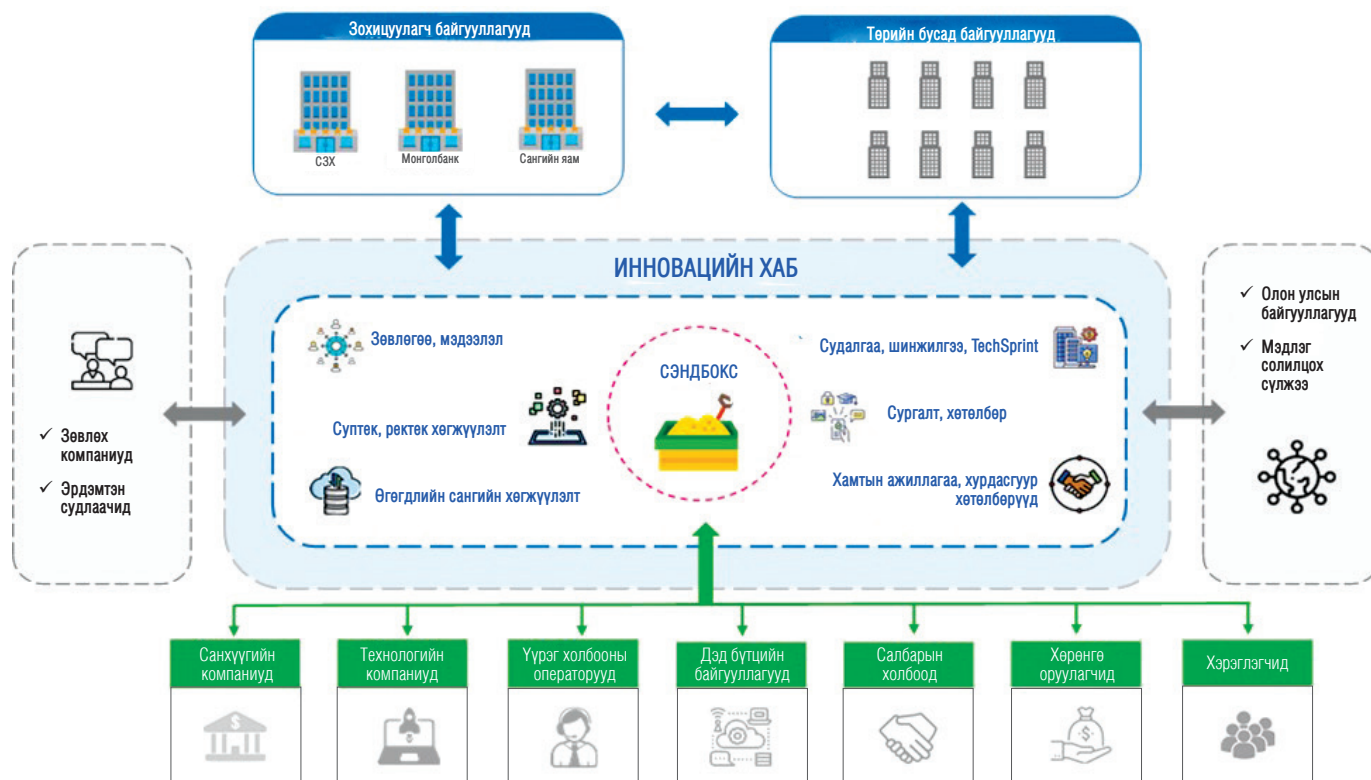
Зохицуулагч байгууллагууд

СЗХ

Монголбанк

Сангийн яам

Төрийн бусад байгууллагууд

ИННОВАЦИЙН ХАБ

Зөвлөгөө, мэдээлэл

Суптек, ректек хөгжүүлэлт

Өгөгдлийн сангийн хөгжүүлэлт

СЭНДБОКС

Судалгаа, шинжилгээ, TechSprint

Сургалт, хөтөлбөр

Хамтын ажиллагаа, хурдасгуур хөтөлбөрүүд

✓ Зөвлөх компаниуд

✓ Эрдэмтэн судлаачид

✓ Олон улсын байгууллагууд

✓ Мэдлэг солилцох сүлжээ

Санхүүгийн компаниуд

Технологийн компаниуд

Үүрэг холбооны операторууд

Дэд бүтцийн байгууллагууд

Салбарын холбоод

Хөрөнгө оруулагчид

Хэрэглэгчид